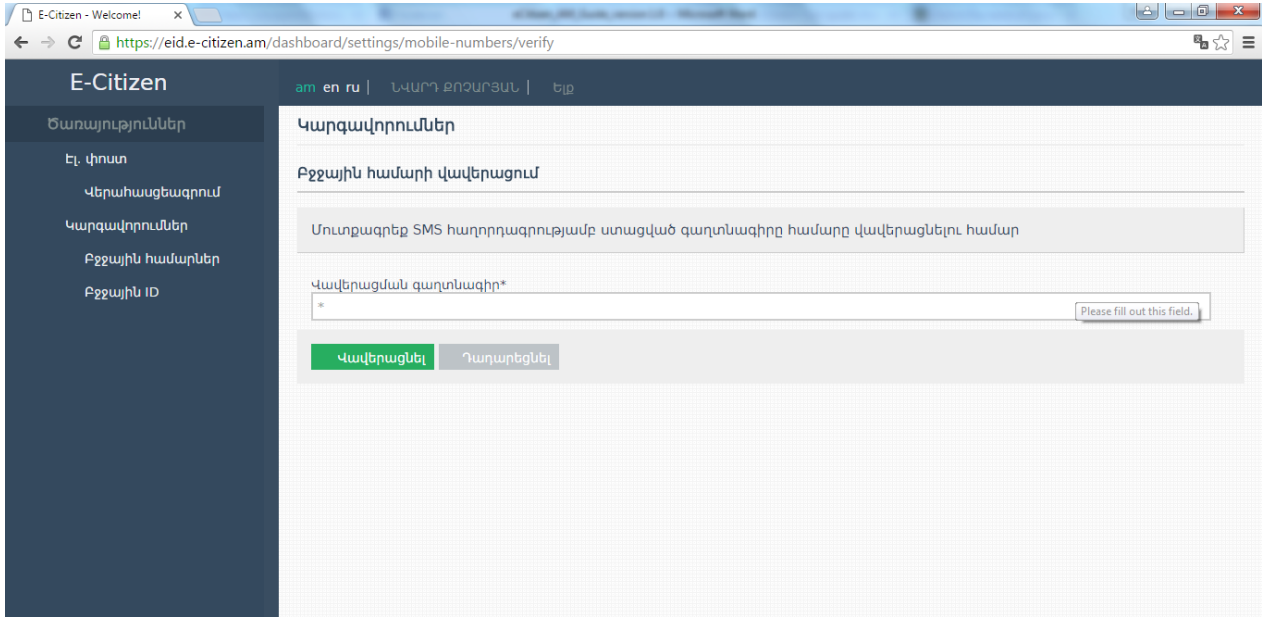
E-Citizen - Welcome!

https://eid.e-citizen.am/dashboard/settings/mobile-numbers/verify

E-Citizen

am en ru | ՆԱՐԵԿ ՔՈՉԱՐՅԱՆ | Ելք

Ծառայություններ

Էլ. փոստ

Վերահասցեագրում

Կարգավորումներ

Բջջային համարներ

Բջջային ID

Կարգավորումներ

Բջջային համարի վավերացում

Մուտքագրեք SMS հաղորդագրությամբ ստացված գաղտնագիրը համարը վավերացնելու համար

Վավերացման գաղտնագիր*

*

Please fill out this field.

Վավերացնել

Դադարեցնել